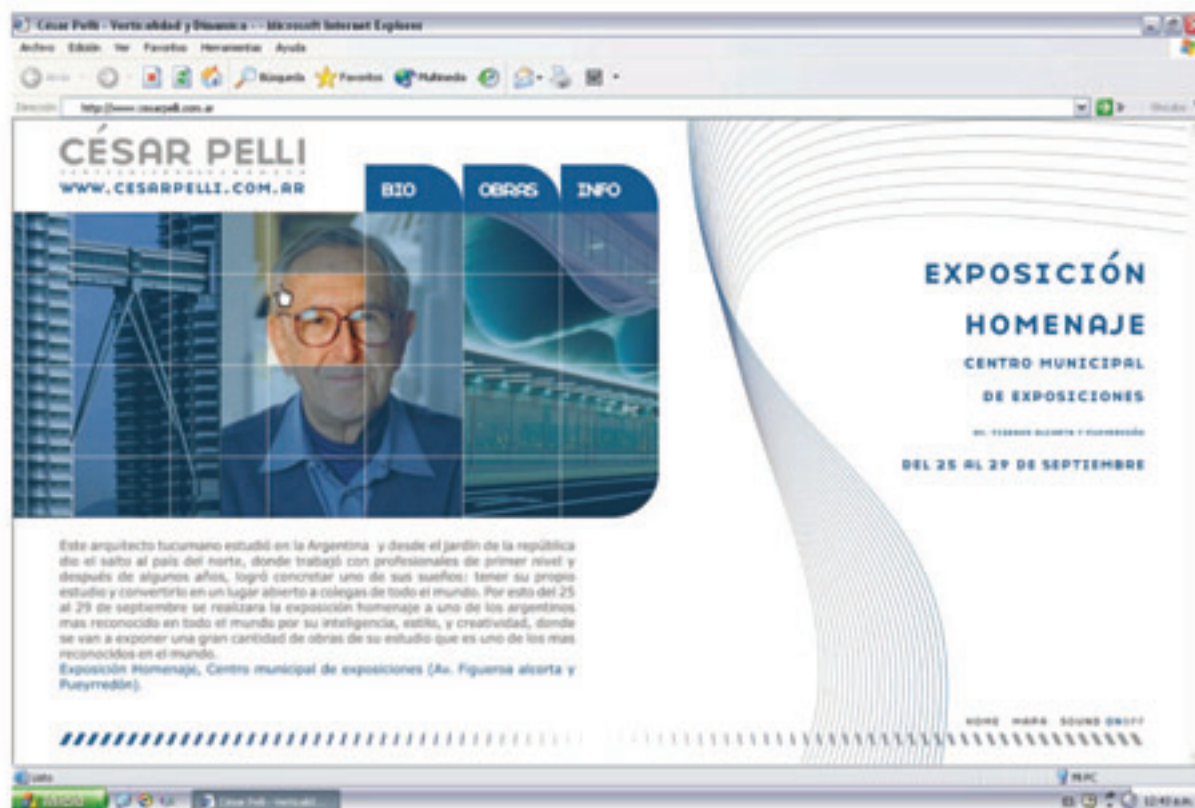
César Pelli - Verticalidad y Dinamica - - Microsoft Internet Explorer

Archivo Edición Ver Favoritos Herramientas Ayuda

Atrás Búsqueda Favoritos Multimedia

Dirección http://www.cesarpelli.com.ar

Vínculos

CÉSAR PELLI
WWW.CESARPELLI.COM.AR

BIO OBRAS INFO

EXPOSICIÓN
HOMENAJE
CENTRO MUNICIPAL
DE EXPOSICIONES
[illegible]
DEL 25 AL 29 DE SEPTIEMBRE

Este arquitecto tucumano estudió en la Argentina y desde el jardín de la república dio el salto al país del norte, donde trabajó con profesionales de primer nivel y después de algunos años, logró concretar uno de sus sueños: tener su propio estudio y convertirlo en un lugar abierto a colegas de todo el mundo. Por esto del 25 al 29 de septiembre se realizara la exposición homenaje a uno de los argentinos mas reconocido en todo el mundo por su inteligencia, estilo, y creatividad, donde se van a exponer una gran cantidad de obras de su estudio que es uno de los mas reconocidos en el mundo.
Exposición Homenaje, Centro municipal de exposiciones (Av. Figueroa alcorta y Pueyrredón).

HOME MAPA SOUND ON/OFF

Listo

Mi PC

Inicio

César Pelli - Verticalid...

12:43 a.m.